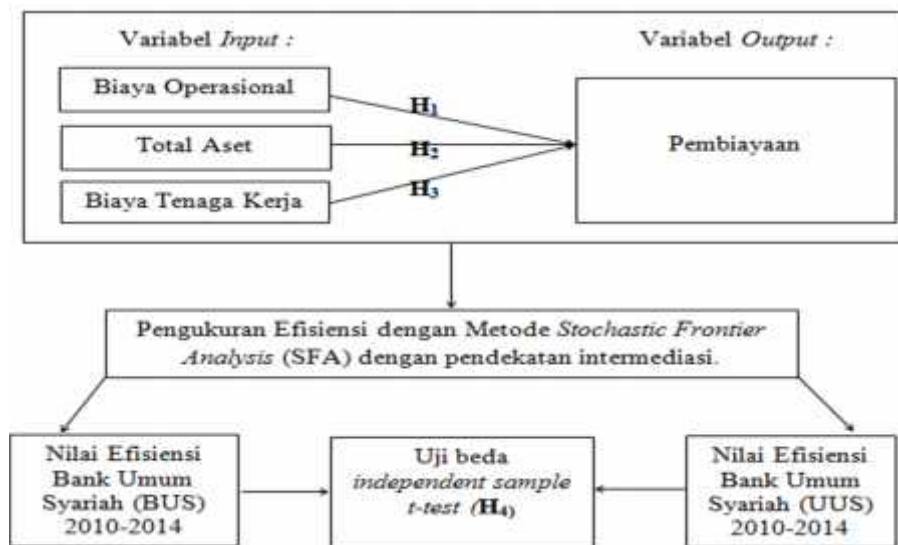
Variabel *Input* :

Variabel *Output* :

Biaya Operasional

Total Aset

Biaya Tenaga Kerja

$H_1$

$H_2$

$H_3$

Pembiayaan

Pengukuran Efisiensi dengan Metode *Stochastic Frontier Analysis* (SFA) dengan pendekatan intermediasi.

Nilai Efisiensi Bank Umum Syariah (BUS) 2010-2014

Uji beda *independent sample t-test* ($H_4$)

Nilai Efisiensi Bank Umum Syariah (UUS) 2010-2014